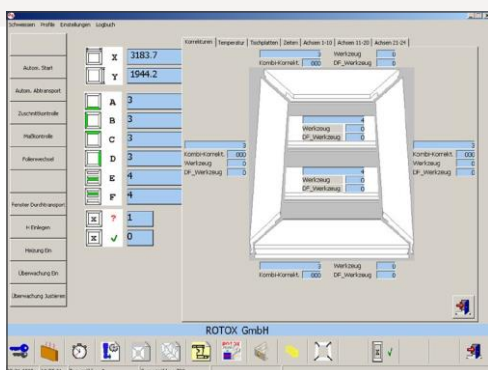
Schweissen Profile Einstellungen Logbuch

Autom. Start
Autom. Abtransport
Zuschnittkontrolle
Maßkontrolle
Fülerwechsel
Fenster Durchtransport
In Einlegen
Heizung Ein
Überwachung Ein
Überwachung Justieren

X 3183.7
Y 1944.2
A 3
B 3
C 3
D 3
E 4
F 4
? 1
✓ 0

Korrekturen | Temperatur | Tischplatten | Zeiten | Achsen 1-10 | Achsen 11-20 | Achsen 21-24

3 Werkzeug 0
Kombi-Korrekt. 000 DP_Werkzeug 0

4
Werkzeug 0
DP_Werkzeug 0

3
Kombi-Korrekt. 000
Werkzeug 0
DP_Werkzeug 0

3
Kombi-Korrekt. 000
Werkzeug 0
DP_Werkzeug 0

4
Werkzeug 0
DP_Werkzeug 0

3 Werkzeug 0
Kombi-Korrekt. 000 DP_Werkzeug 0

ROTOX GmbH